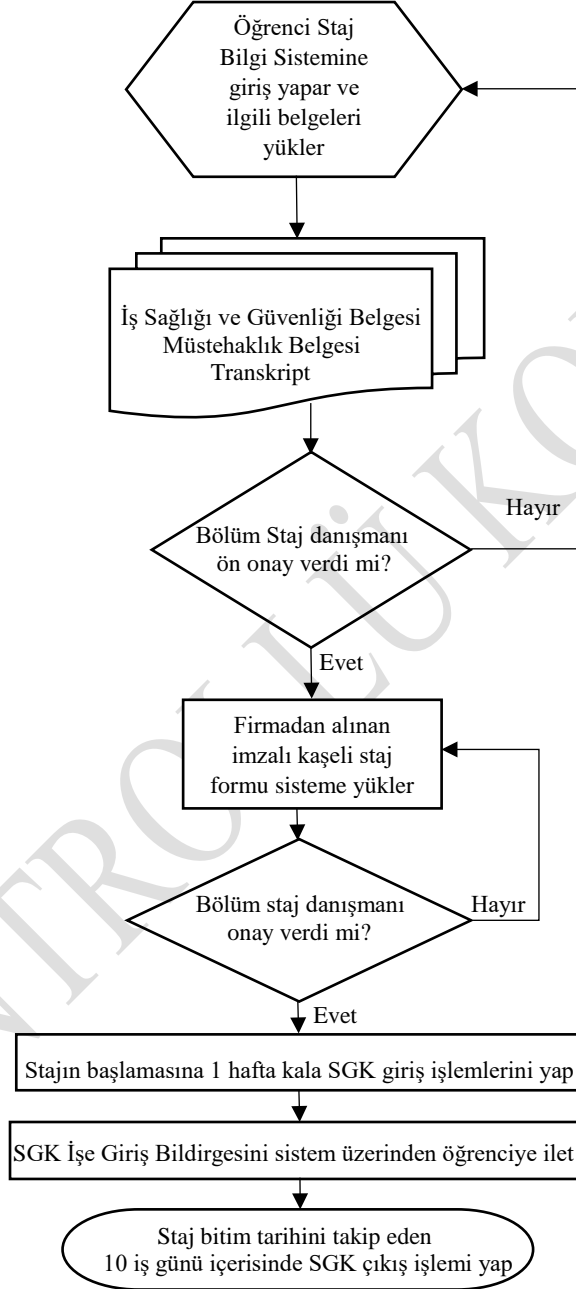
Öğrenci Staj Bilgi Sistemine giriş yapar ve ilgili belgeleri yükler

İş Sağlığı ve Güvenliği Belgesi
Müstehaklık Belgesi
Transkript

Bölüm Staj danışmanı ön onay verdi mi?

Hayır

Evet

Firmadan alınan imzalı kaşeli staj formu sisteme yükler

Bölüm staj danışmanı onay verdi mi?

Hayır

Evet

Stajın başlamasına 1 hafta kala SGK giriş işlemlerini yap

SGK İşe Giriş Bildirgesini sistem üzerinden öğrenciye ilet

Staj bitim tarihini takip eden 10 iş günü içerisinde SGK çıkış işlemi yap